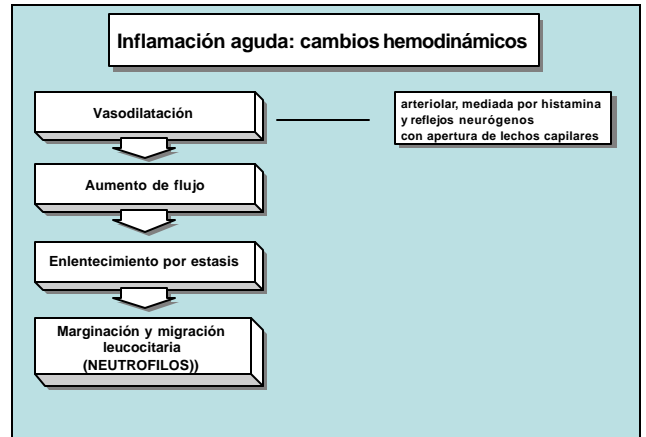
Inflamación aguda: cambios hemodinámicos

Vasodilatación

arteriolar, mediada por histamina y reflejos neurógenos con apertura de lechos capilares

Aumento de flujo

Enlentecimiento por estasis

Marginación y migración leucocitaria (NEUTROFILOS))